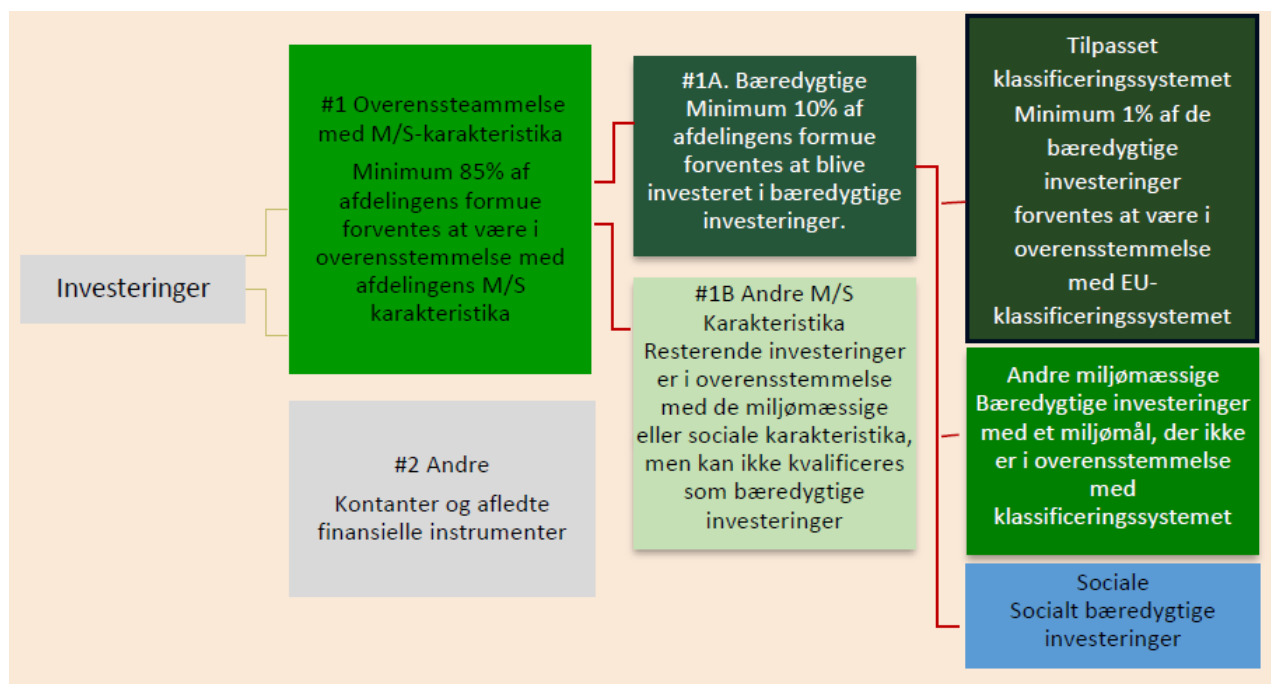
Investeringer

#1 Overenssteammelse med M/S-karakteristika

Minimum 85% af afdelingens formue forventes at være i overensstemmelse med afdelingens M/S karakteristika

#2 Andre

Kontanter og afledte finansielle instrumenter

#1A. Bæredygtige Minimum 10% af afdelingens formue forventes at blive investeret i bæredygtige investeringer.

#1B Andre M/S Karakteristika Resterende investeringer er i overensstemmelse med de miljømæssige eller sociale karakteristika, men kan ikke kvalificeres som bæredygtige investeringer

Tilpasset klassificeringssystemet Minimum 1% af de bæredygtige investeringer forventes at være i overensstemmelse med EU-klassificeringssystemet

Andre miljømæssige Bæredygtige investeringer med et miljømål, der ikke er i overensstemmelse med klassificeringssystemet

Sociale Socialt bæredygtige investeringer